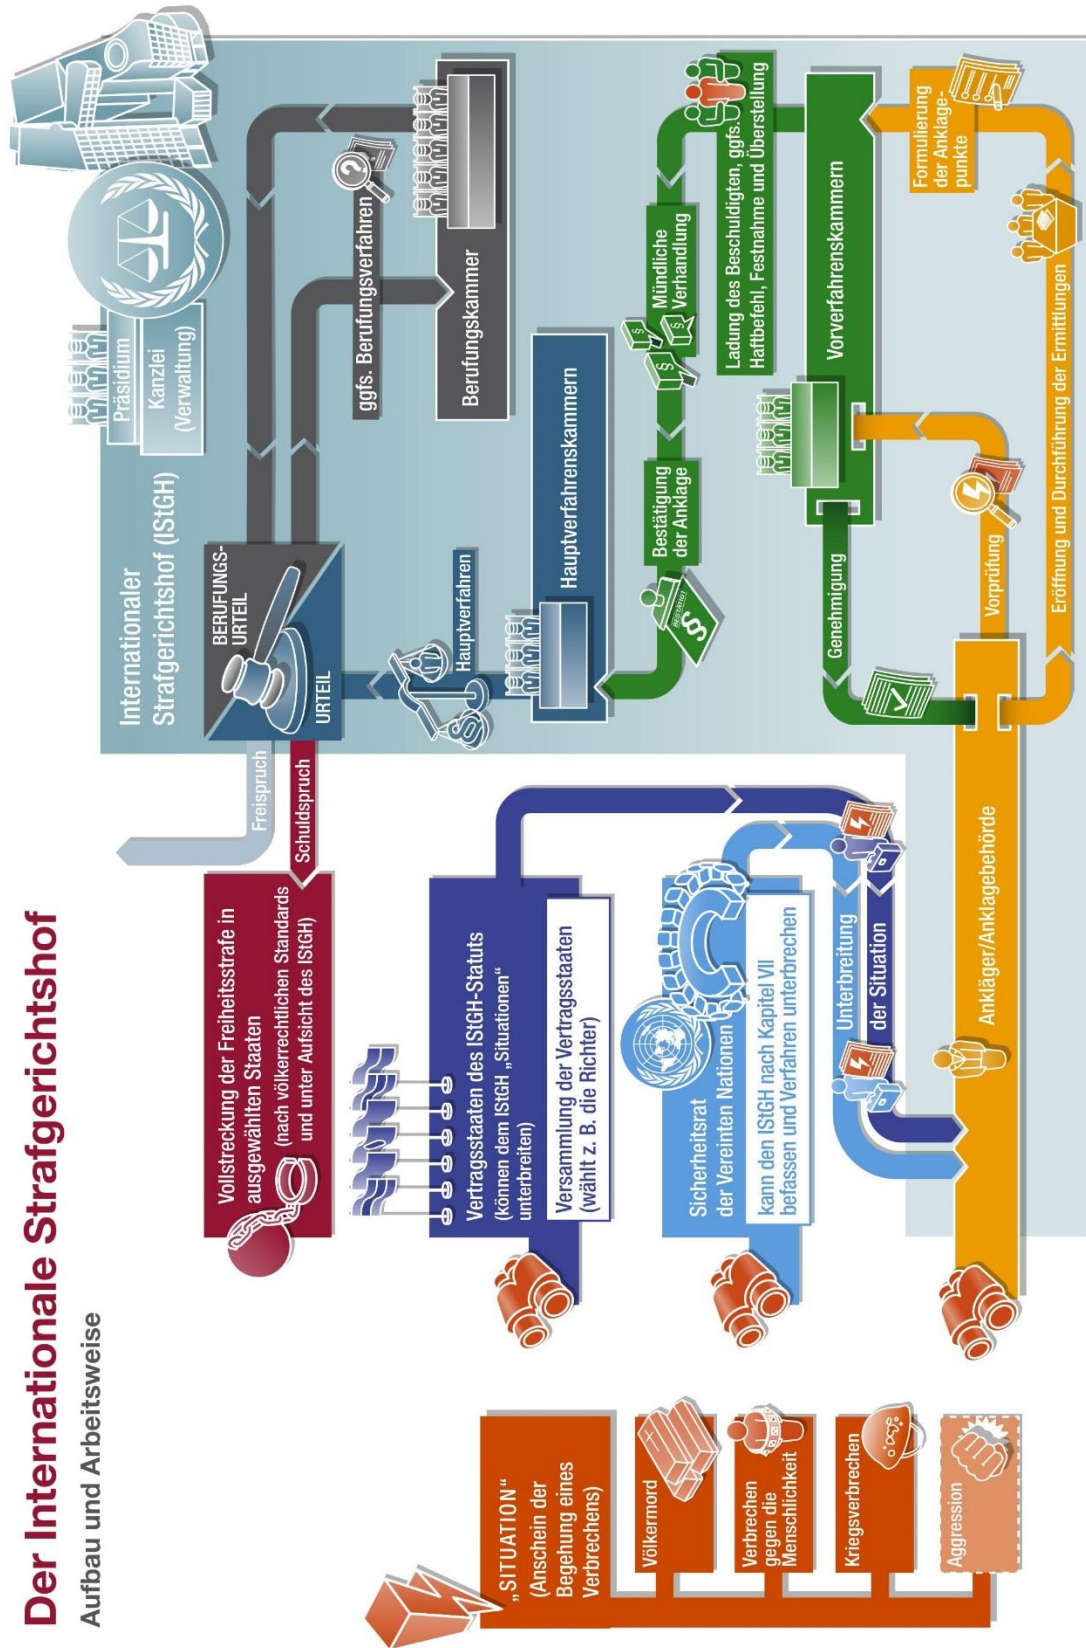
Der Internationale Strafgerichtshof
Aufbau und Arbeitsweise

„SITUATION“ (Anschein der Begehung eines Verbrechens)

Völkermord

Verbrechen gegen die Menschlichkeit

Kriegsverbrechen

Aggression

Vollstreckung der Freiheitsstrafe in ausgewählten Staaten (nach völkerrechtlichen Standards und unter Aufsicht des IStGH)

Vertragsstaaten des IStGH-Statuts (können dem IStGH „Situationen“ unterbreiten)

Versammlung der Vertragsstaaten (wählt z. B. die Richter)

Sicherheitsrat der Vereinten Nationen

kann den IStGH nach Kapitel VII befassen und Verfahren unterbrechen

Unterbreitung der Situation

Ankläger/Anklagebehörde

Freispruch

Schuldspruch

Internationaler Strafgerichtshof (IStGH)

Präsidium

Kanzlei (Verwaltung)

BERUFUNGS-URTEIL

URTEIL

Hauptverfahren

Hauptverfahrenskammern

ggfs. Berufungsverfahren

Berufungskammer

Bestätigung der Anklage

Mündliche Verhandlung

Ladung des Beschuldigten, ggfs. Haftbefehl, Festnahme und Überstellung

Vorverfahrenskammern

Genehmigung

Vorprüfung

Formulierung der Anklagepunkte

Eröffnung und Durchführung der Ermittlungen